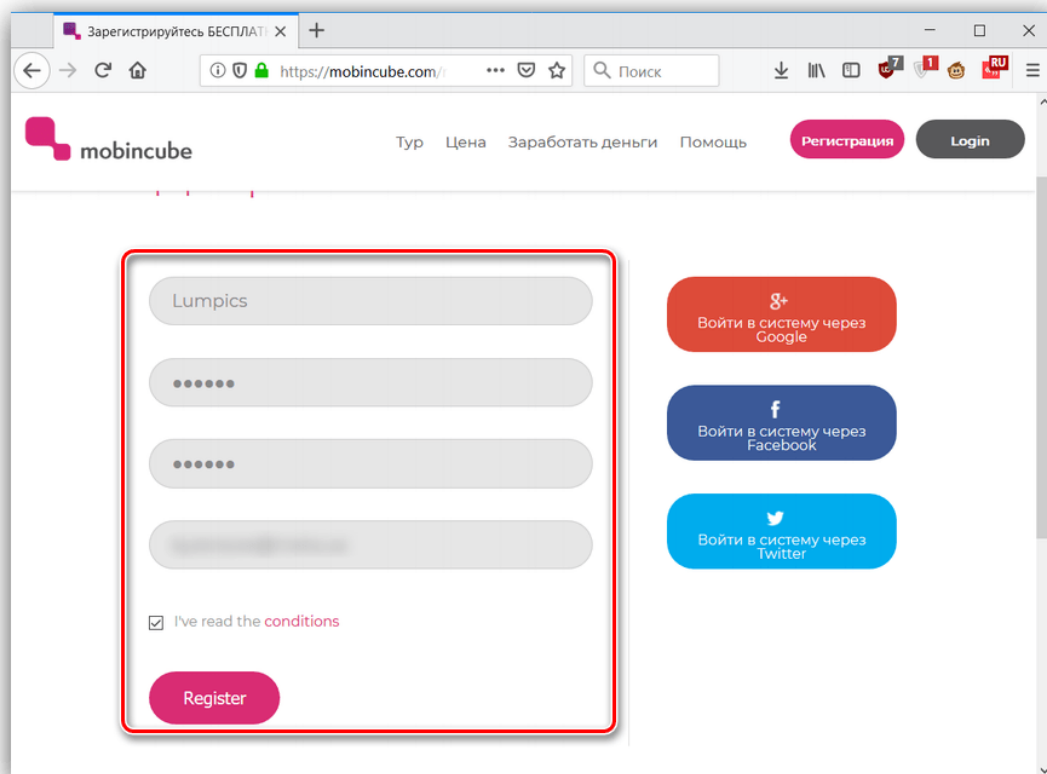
Зарегистрируйтесь БЕСПЛАТ

https://mobincube.com/

Поиск

7 1 RU

mobincube

Тур Цена Заработать деньги Помощь Регистрация Login

Lumpics

••••••

••••••

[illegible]

I've read the conditions

Register

g+ Войти в систему через Google

f Войти в систему через Facebook

Войти в систему через Twitter